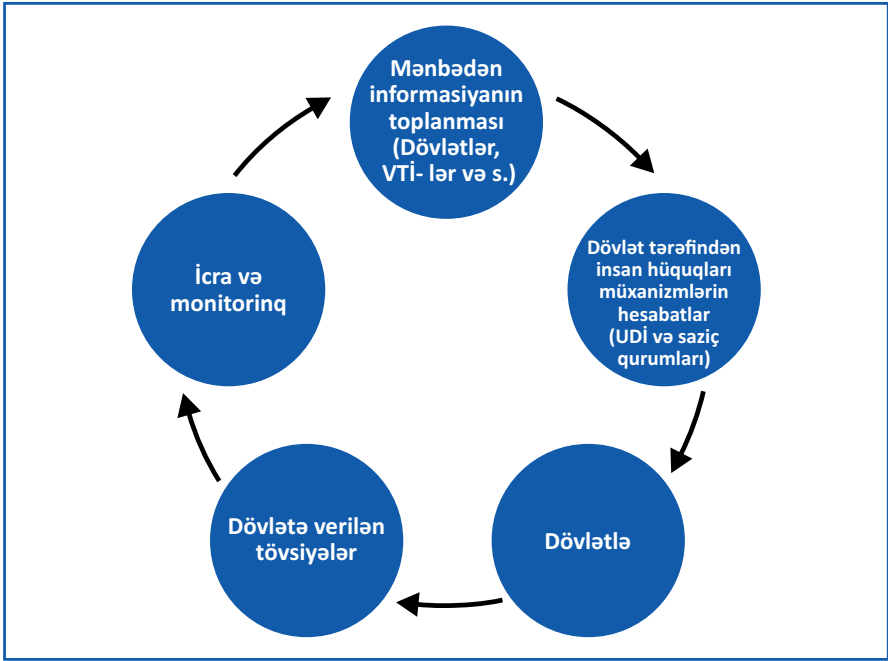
Mənbədən informasiyanın toplanması (Dövlətlər, VTİ- lər və s.)

Dövlət tərəfindən insan hüquqları müxanizmlərin hesabatlar (UDİ və saziç qurumları)

Dövlətlə

Dövlətə verilən tövsiyələr

İcra və monitorinq